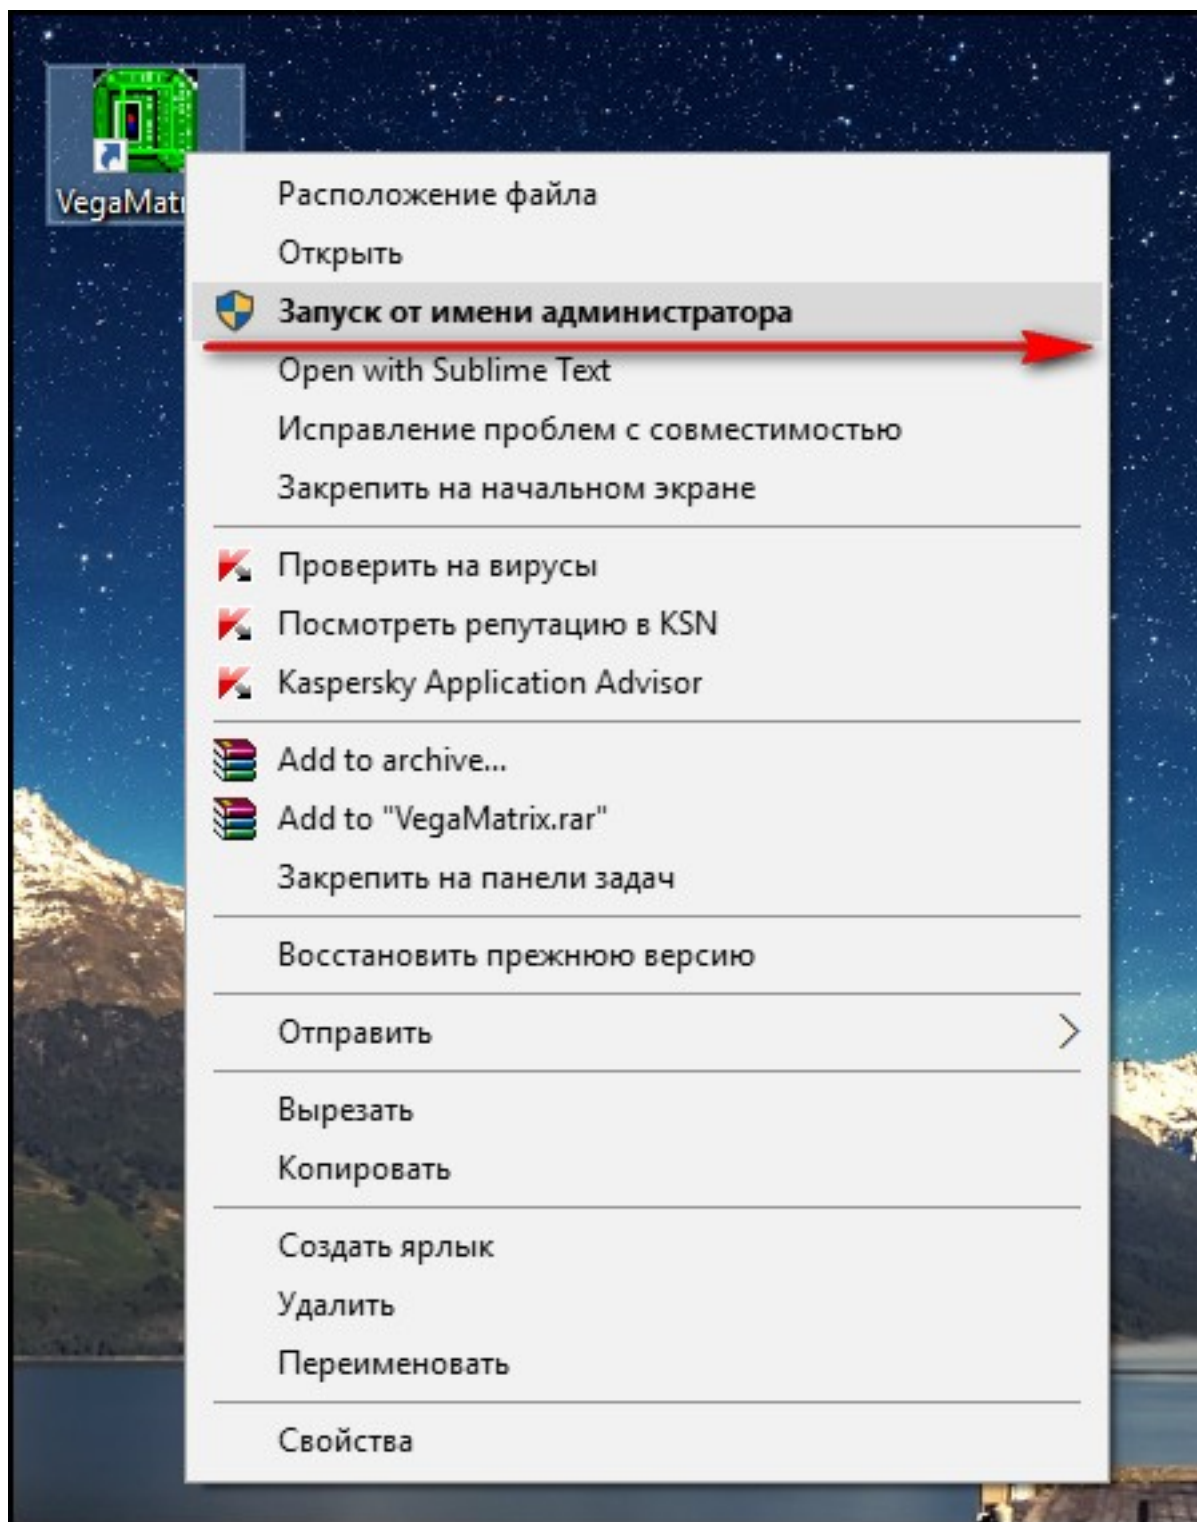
VegaMat

Расположение файла
Открыть
Запуск от имени администратора
Open with Sublime Text
Исправление проблем с совместимостью
Закрепить на начальном экране

Проверить на вирусы
Посмотреть репутацию в KSN
Kaspersky Application Advisor

Add to archive...
Add to "VegaMatrix.rar"
Закрепить на панели задач

Восстановить прежнюю версию

Отправить

Вырезать
Копировать

Создать ярлык
Удалить
Переименовать

Свойства